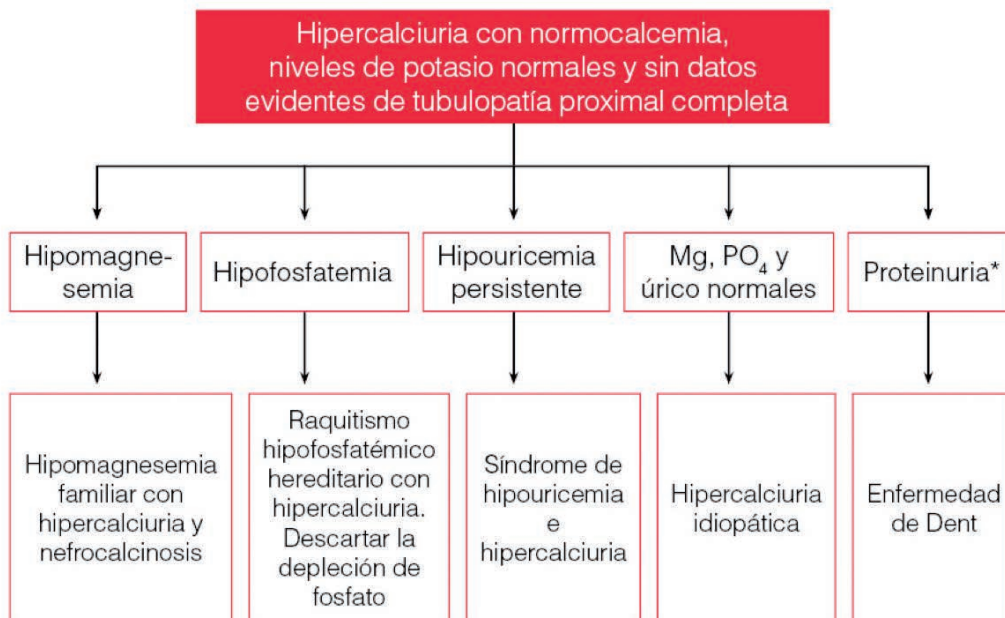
Hipercalciuria con normocalcemia, niveles de potasio normales y sin datos evidentes de tubulopatía proximal completa

Hipomagnesemia

Hipofosfatemia

Hipouricemia persistente

Mg, $PO_4$ y úrico normales

Proteinuria*

Hipomagnesemia familiar con hipercalciuria y nefrocalcinosis

Raquitismo hipofosfatémico hereditario con hipercalciuria. Descartar la depleción de fosfato

Síndrome de hipouricemia e hipercalciuria

Hipercalciuria idiopática

Enfermedad de Dent